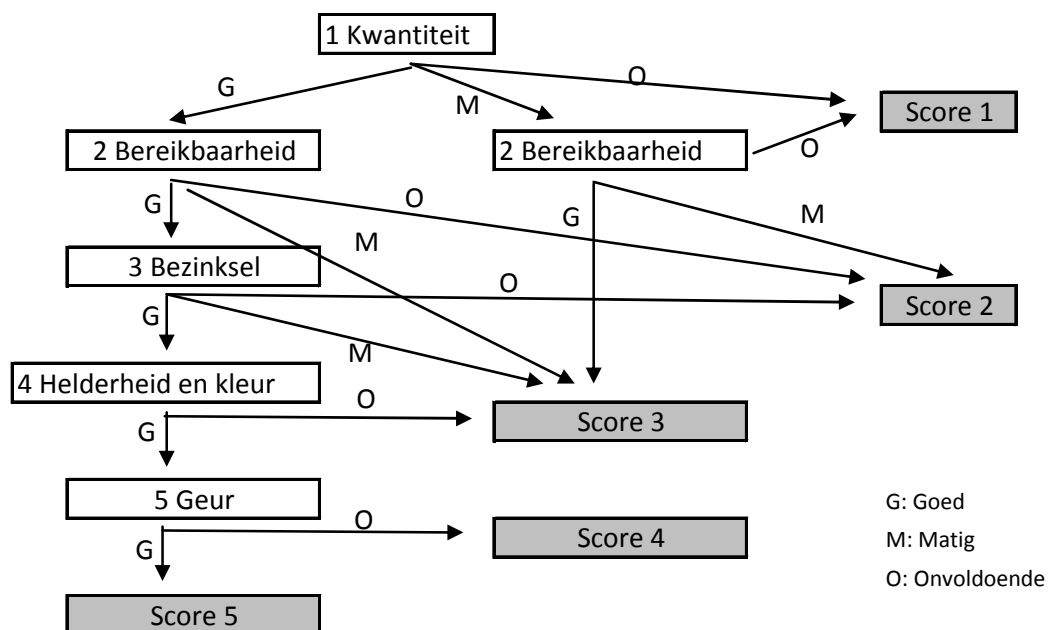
1 Kwantiteit

G

O

M

Score 1

2 Bereikbaarheid

2 Bereikbaarheid

O

G

O

G

M

M

3 Bezinksel

O

Score 2

G

M

4 Helderheid en kleur

O

Score 3

G

5 Geur

O

Score 4

G

Score 5

G: Goed
M: Matig
O: Onvoldoende